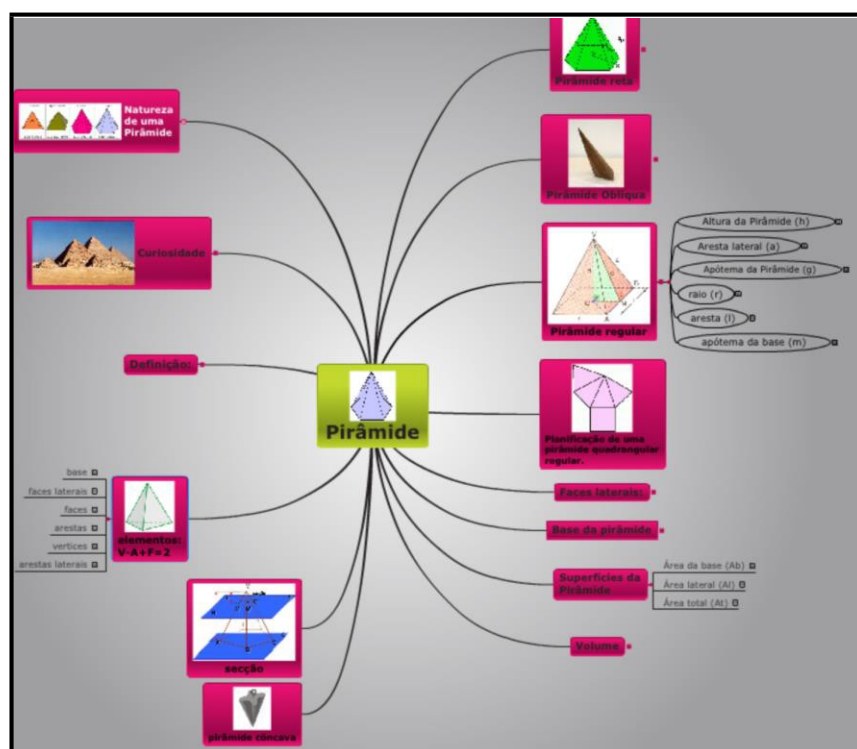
Pirâmide reta

Natureza de uma Pirâmide

Pirâmide Obliqua

Curiosidade

Altura da Pirâmide (h)

Aresta lateral (a)

Apótema da Pirâmide (g)

raio (r)

aresta (l)

apótema da base (m)

Pirâmide regular

Definição:

Pirâmide

Planificação de uma pirâmide quadrangular regular.

base

faces laterais

faces

arestas

vertices

arestas laterais

elementos: V-A+F=2

Faces laterais:

Base da pirâmide

Superfícies da Pirâmide

Área da base (Ab)

Área lateral (Al)

Área total (At)

secção

Volume

pirâmide côncava